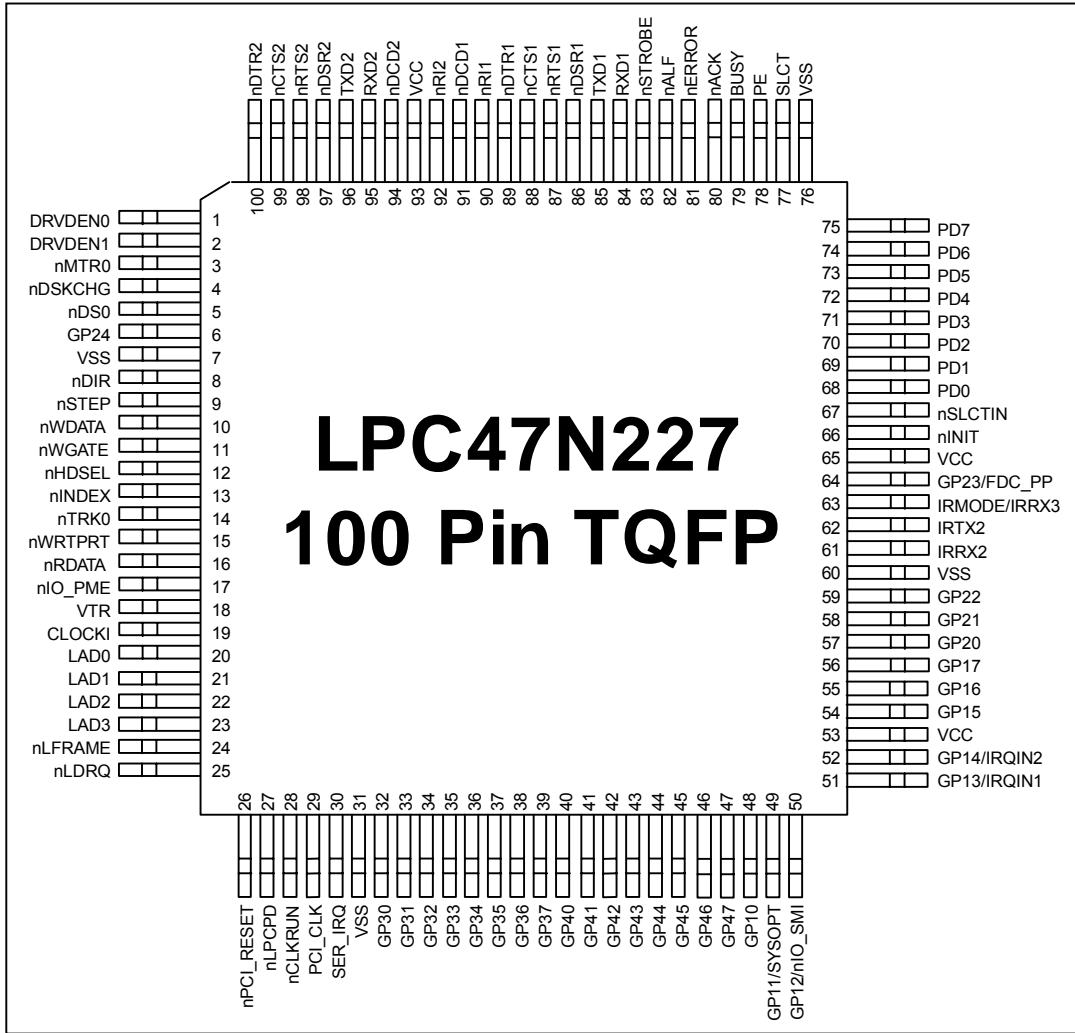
nDTR2 nCTS2 nRTS2 nDSR2 TXD2 RXD2 nDCD2 VCC nRI2 nDCD1 nRI1 nDTR1 nCTS1 nRTS1 nDSR1 TXD1 RXD1 nSTROBE nALF nERROR nACK BUSY PE SLCT VSS

100 99 98 97 96 95 94 93 92 91 90 89 88 87 86 85 84 83 82 81 80 79 78 77 76

DRVDEN0 1
DRVDEN1 2
nMTR0 3
nDSKCHG 4
nDS0 5
GP24 6
VSS 7
nDIR 8
nSTEP 9
nWDATA 10
nWGATE 11
nHDSEL 12
nINDEX 13
nTRK0 14
nWRTPRT 15
nRDATA 16
nIO_PME 17
VTR 18
CLOCKI 19
LAD0 20
LAD1 21
LAD2 22
LAD3 23
nLFRAME 24
nLDRQ 25

LPC47N227
100 Pin TQFP

75 PD7
74 PD6
73 PD5
72 PD4
71 PD3
70 PD2
69 PD1
68 PD0
67 nSLCTIN
66 nINIT
65 VCC
64 GP23/FDC_PP
63 IRMODE/IRRX3
62 IRTX2
61 IRRX2
60 VSS
59 GP22
58 GP21
57 GP20
56 GP17
55 GP16
54 GP15
53 VCC
52 GP14/IRQIN2
51 GP13/IRQIN1

26 27 28 29 30 31 32 33 34 35 36 37 38 39 40 41 42 43 44 45 46 47 48 49 50

nPCI_RESET nLPCPD nCLKRUN PCI_CLK SER_IRQ VSS GP30 GP31 GP32 GP33 GP34 GP35 GP36 GP37 GP40 GP41 GP42 GP43 GP44 GP45 GP46 GP47 GP10 GP11/SYSOPT GP12/nIO_SMI